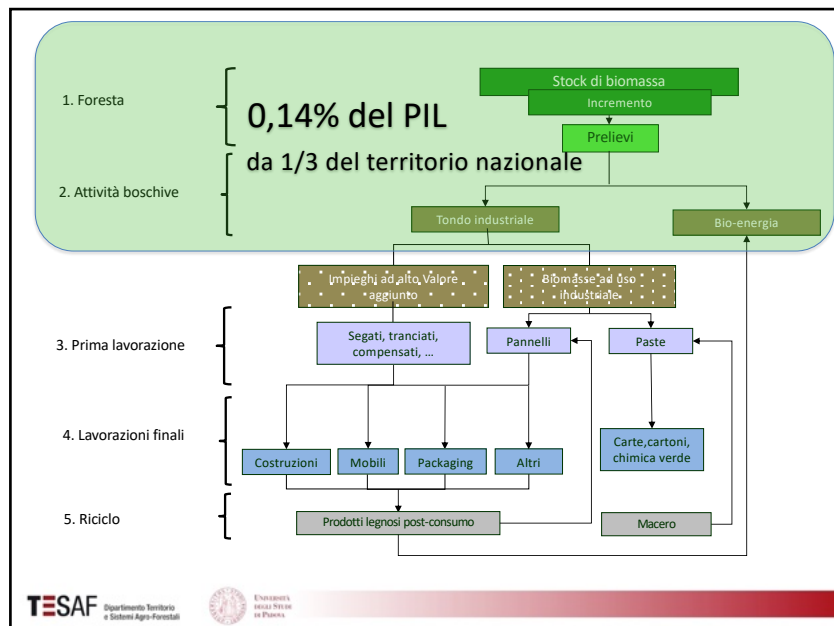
1. Foresta

0,14% del PIL

da 1/3 del territorio nazionale

2. Attività boschive

Stock di biomassa

Incremento

Prelievi

Tondo industriale

Bio-energia

Impieghi ad alto Valore aggiunto

Biomasse ad uso industriale

3. Prima lavorazione

Segati, tranciati, compensati, …

Pannelli

Paste

4. Lavorazioni finali

Costruzioni

Mobili

Packaging

Altri

Carte,cartoni, chimica verde

5. Riciclo

Prodotti legnosi post-consumo

Macero

TESAF Dipartimento Territorio e Sistemi Agro-Forestali

Università degli Studi di Padova